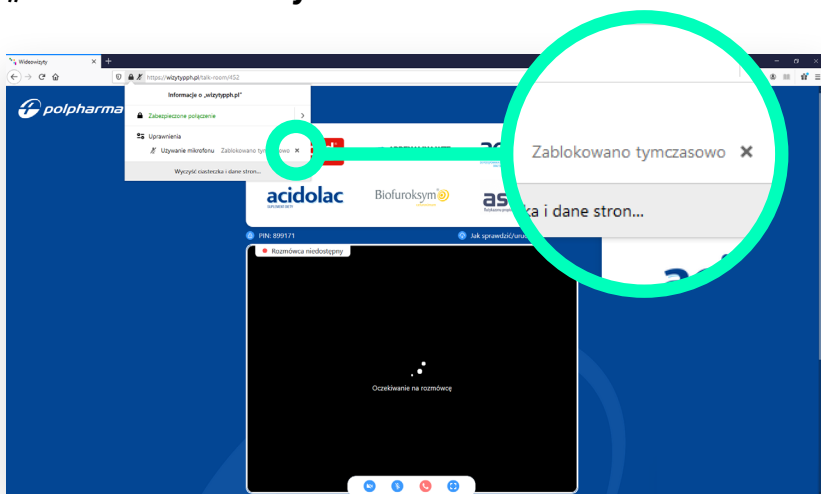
Wideowizyty

https://wizytypph.pl/talk-room/452

polpharma

Informacje o „wizytypph.pl"

Zabezpieczone połączenie

Uprawnienia

Używanie mikrofonu Zablokowano tym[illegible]owo ×

Wyczyść ciasteczka i dane stron...

acidolac

Biofuroksym

as

PIN: 899171

Jak sprawdzić/uru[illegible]

Rozmówca niedostępny

Oczekiwanie na rozmówcę

Zablokowano tymczasowo ×

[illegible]ka i dane stron...